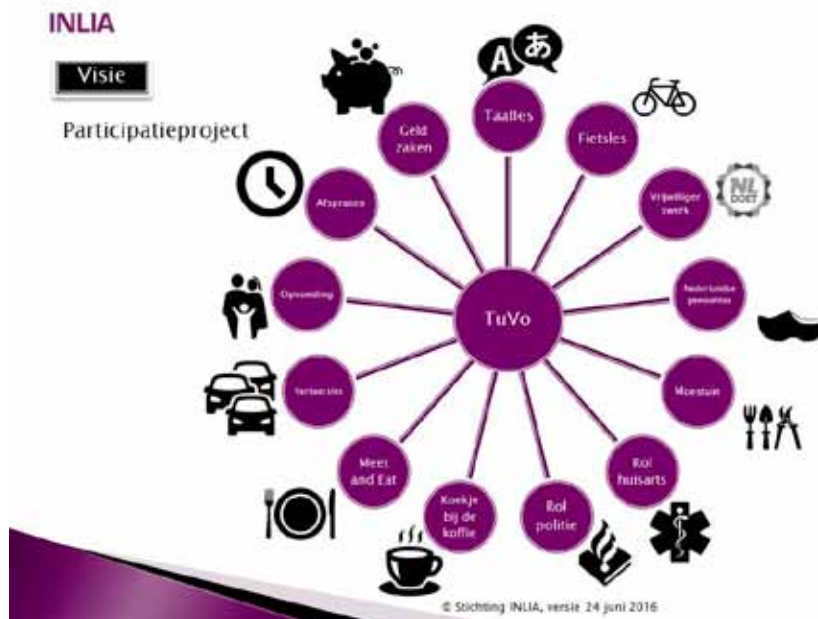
INLIA

Visie

Participatieproject

A あ

NL DOET

TuVo

Taalles

Fietsles

Vrijwilliger swerk

Nederlandse gewoontes

Moestuin

Rol huisarts

Rol politie

Koekje bij de koffie

Meet and Eat

Verkeersles

Opvoeding

Afspraken

Geld zaken

© Stichting INLIA, versie 24 juni 2016